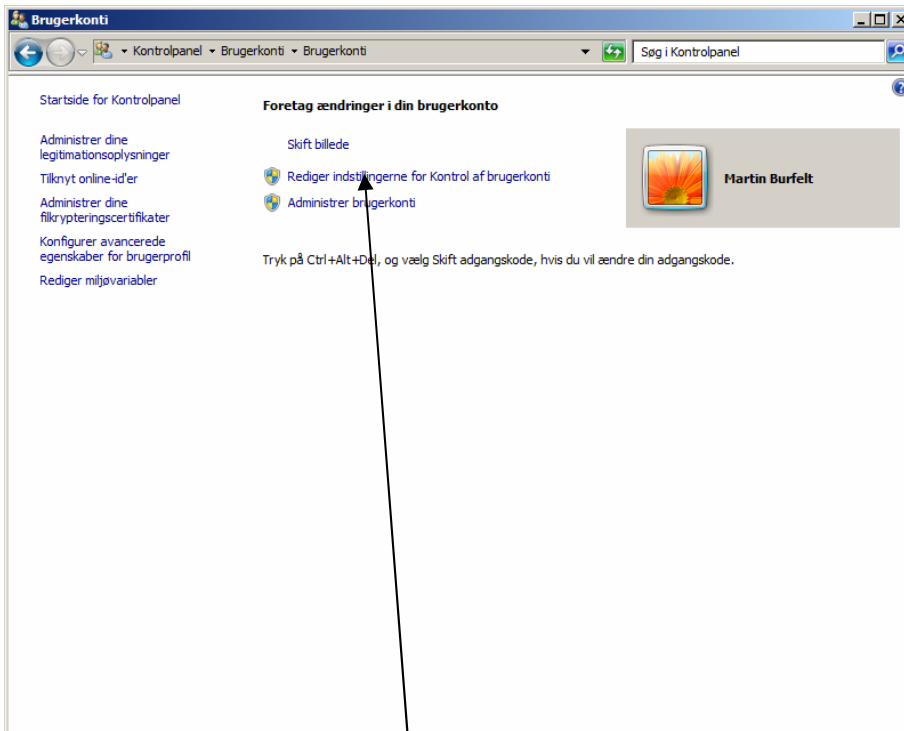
Brugerkonti

Kontrolpanel ▸ Brugerkonti ▸ Brugerkonti

Søg i Kontrolpanel

Startside for Kontrolpanel

Administrer dine legitimationsoplysninger

Tilknyt online-id'er

Administrer dine filkrypteringscertifikater

Konfigurer avancerede egenskaber for brugerprofil

Rediger miljøvariabler

Foretag ændringer i din brugerkonto

Skift billede

Rediger indstillingerne for Kontrol af brugerkonti

Administrer brugerkonti

Martin Burfelt

Tryk på Ctrl+Alt+Del, og vælg Skift adgangskode, hvis du vil ændre din adgangskode.